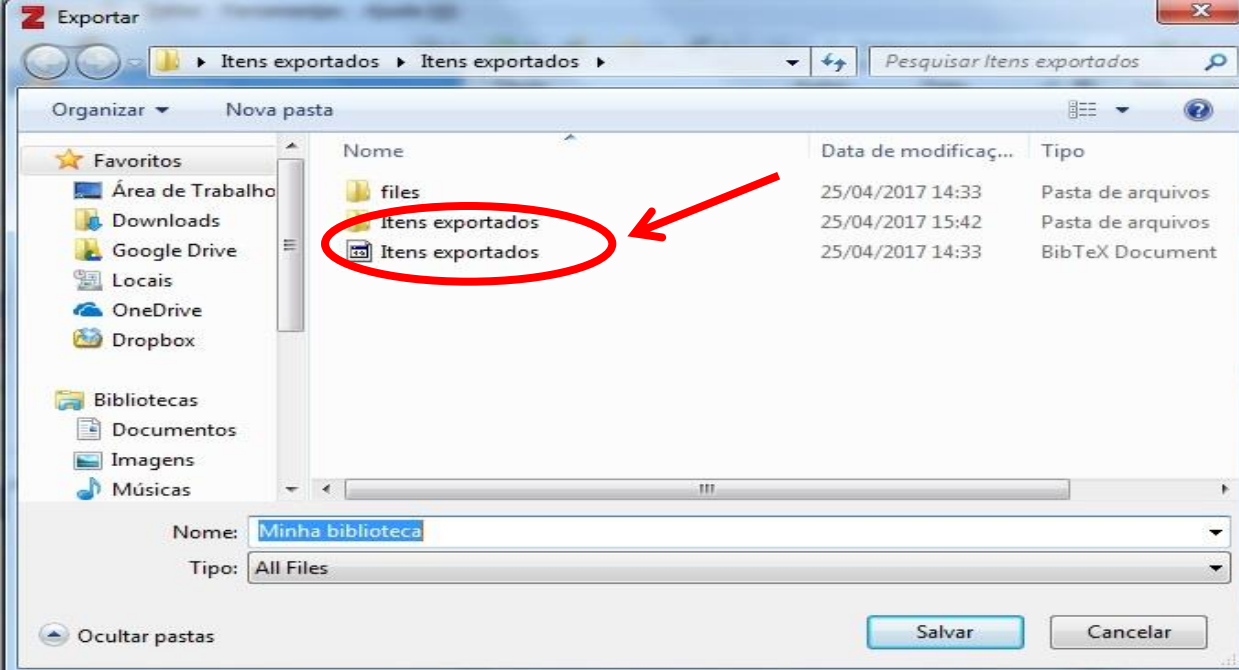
Exportar

▸ Itens exportados ▸ Itens exportados ▸

Pesquisar Itens exportados

Organizar ▾ Nova pasta

Favoritos
Área de Trabalho
Downloads
Google Drive
Locais
OneDrive
Dropbox

Bibliotecas
Documentos
Imagens
Músicas

| Nome | Data de modificaç... | Tipo |
|---|---|---|
| files | 25/04/2017 14:33 | Pasta de arquivos |
| Itens exportados | 25/04/2017 15:42 | Pasta de arquivos |
| Itens exportados | 25/04/2017 14:33 | BibTeX Document |

Nome: Minha biblioteca

Tipo: All Files

Ocultar pastas

Salvar

Cancelar